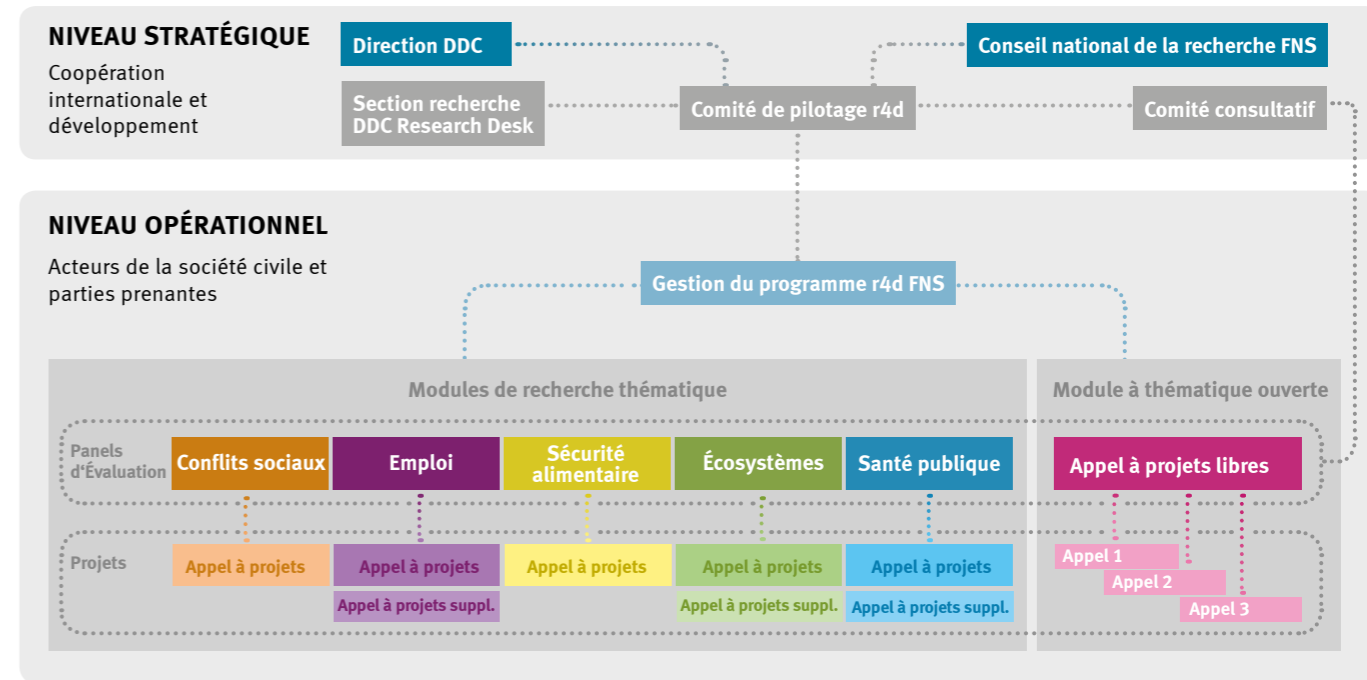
NIVEAU STRATÉGIQUE
Coopération internationale et développement

Direction DDC
Conseil national de la recherche FNS
Section recherche DDC Research Desk
Comité de pilotage r4d
Comité consultatif

NIVEAU OPÉRATIONNEL
Acteurs de la société civile et parties prenantes

Gestion du programme r4d FNS

Modules de recherche thématique
Module à thématique ouverte

Panels d'Évaluation
Conflits sociaux
Emploi
Sécurité alimentaire
Écosystèmes
Santé publique
Appel à projets libres

Projets
Appel à projets
Appel à projets
Appel à projets
Appel à projets
Appel à projets
Appel à projets suppl.
Appel à projets suppl.
Appel à projets suppl.
Appel 1
Appel 2
Appel 3